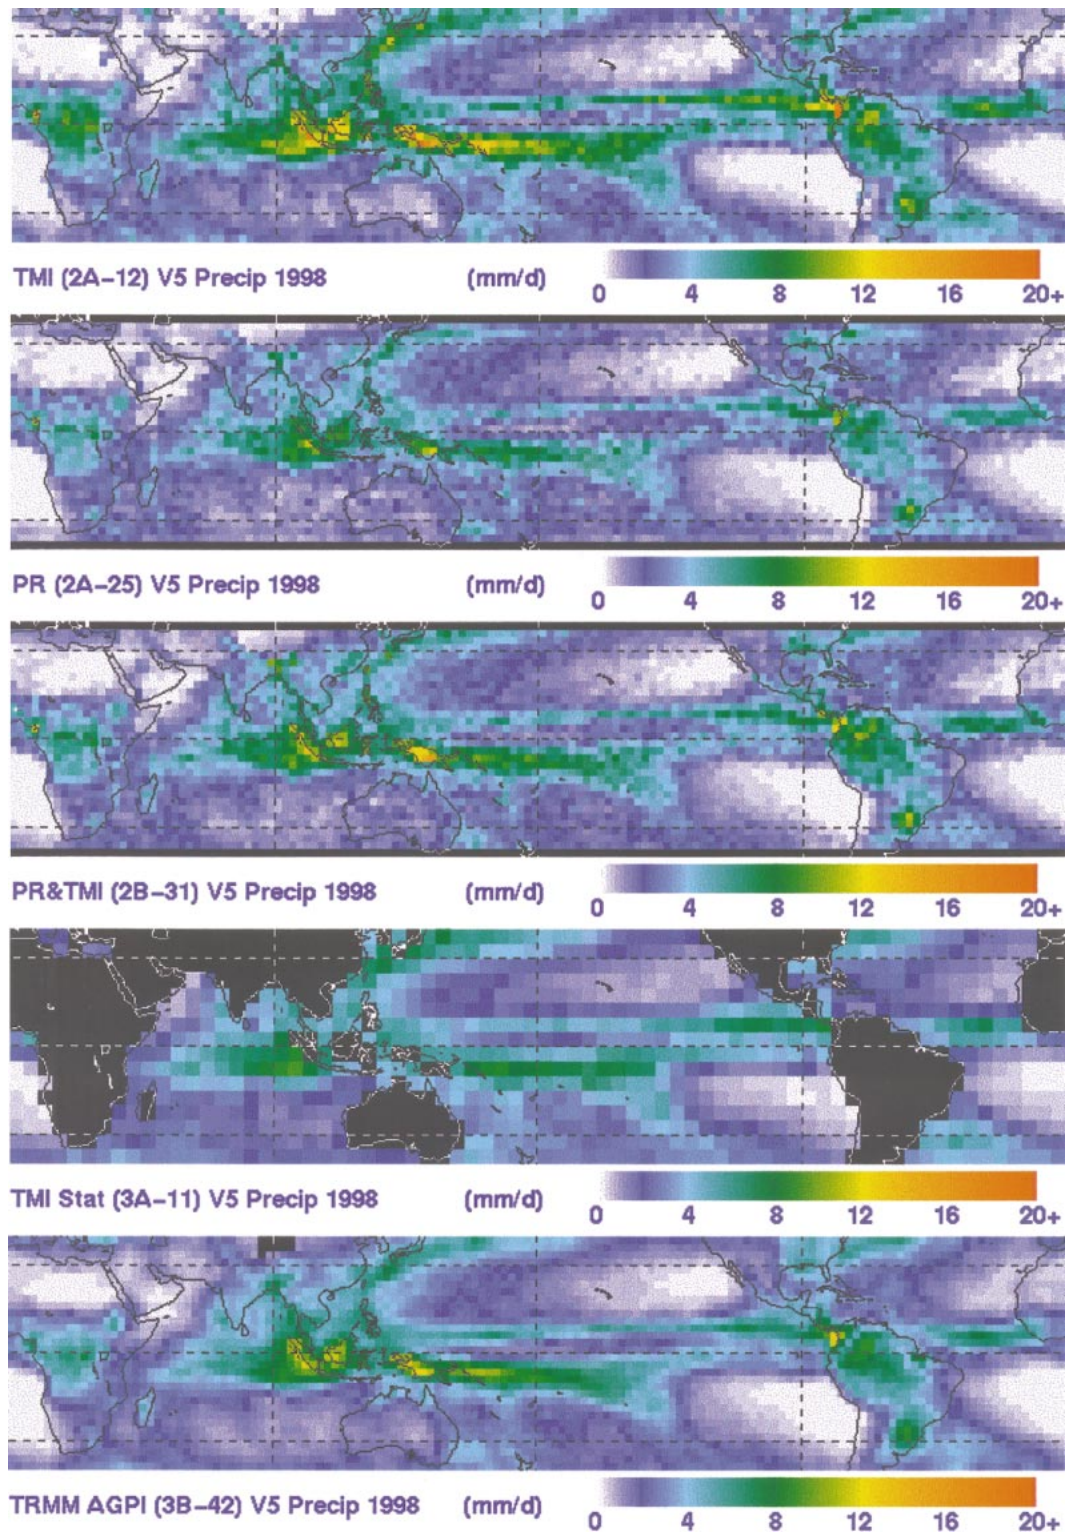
TMI (2A-12) V5 Precip 1998 (mm/d) 0 4 8 12 16 20+

PR (2A-25) V5 Precip 1998 (mm/d) 0 4 8 12 16 20+

PR&TMI (2B-31) V5 Precip 1998 (mm/d) 0 4 8 12 16 20+

TMI Stat (3A-11) V5 Precip 1998 (mm/d) 0 4 8 12 16 20+

TRMM AGPI (3B-42) V5 Precip 1998 (mm/d) 0 4 8 12 16 20+